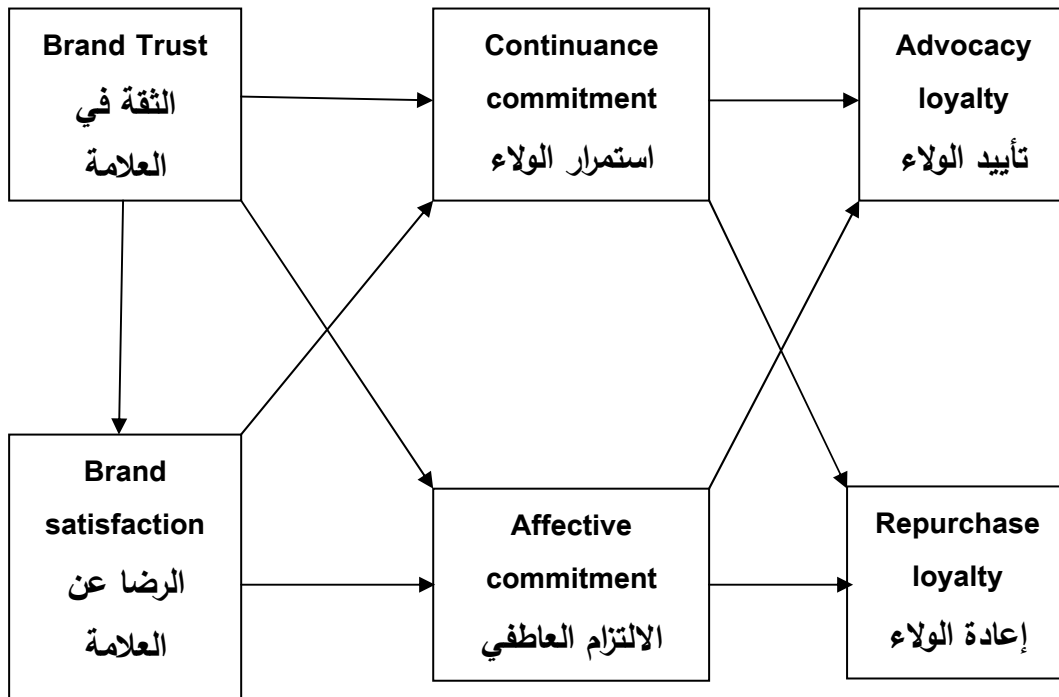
Brand Trust
الثقة في العلامة

Continuance commitment
استمرار الولاء

Advocacy loyalty
تأييد الولاء

Brand satisfaction
الرضا عن العلامة

Affective commitment
الالتزام العاطفي

Repurchase loyalty
إعادة الولاء